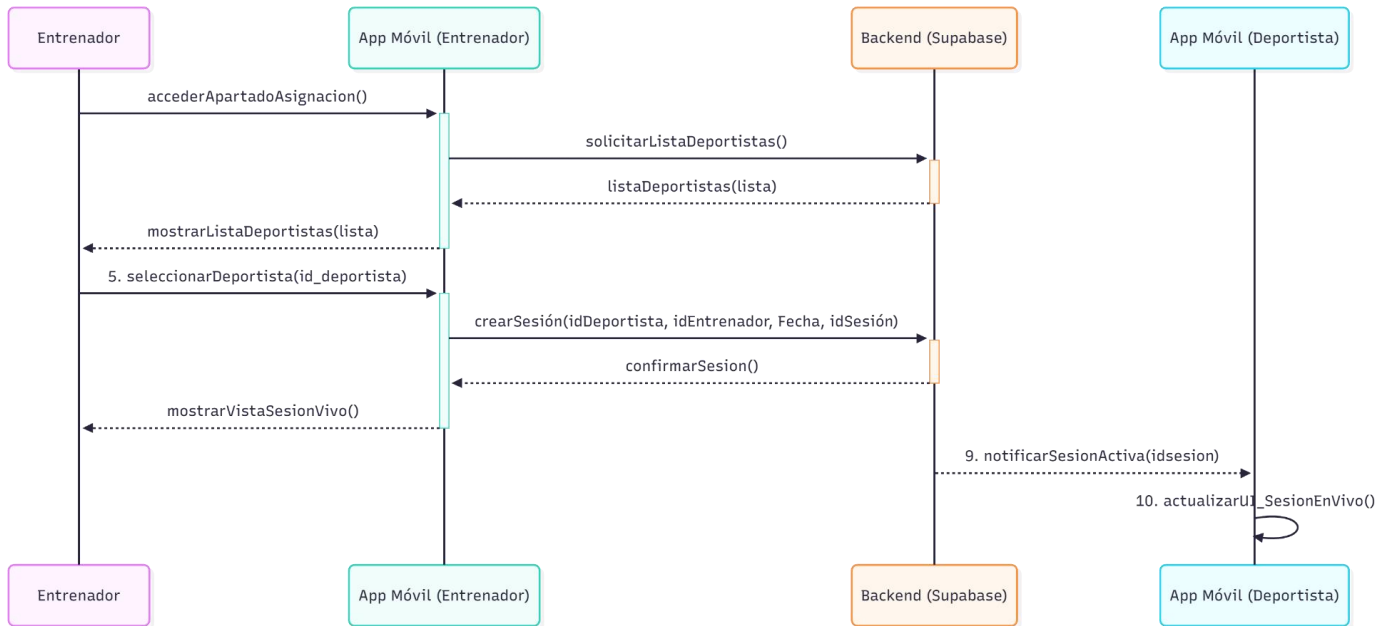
Entrenador

App Móvil (Entrenador)

Backend (Supabase)

App Móvil (Deportista)

accederApartadoAsignacion()

solicitarListaDeportistas()

listaDeportistas(lista)

mostrarListaDeportistas(lista)

5. seleccionarDeportista(id_deportista)

crearSesión(idDeportista, idEntrenador, Fecha, idSesión)

confirmarSesion()

mostrarVistaSesionVivo()

9. notificarSesionActiva(idsesion)

10. actualizarUI_SesionEnVivo()

Entrenador

App Móvil (Entrenador)

Backend (Supabase)

App Móvil (Deportista)